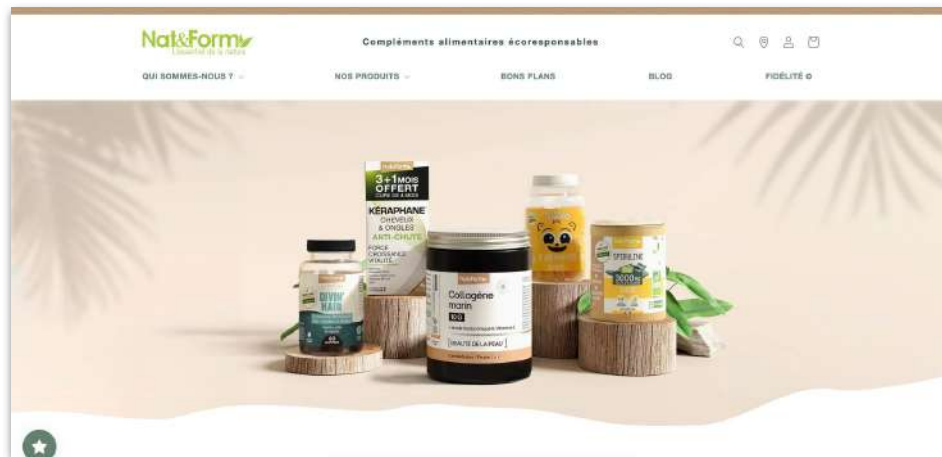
Nat&Form
L'essentiel de la nature

Compléments alimentaires écoresponsables

QUI SOMMES-NOUS ?

NOS PRODUITS

BONS PLANS

BLOG

FIDÉLITÉ

3+1 MOIS OFFERT
CURE DE 4 MOIS

KÉRAPHANE
CHEVEUX & ONGLES
ANTI-CHUTE
FORCE
CROISSANCE
VITALITÉ

DIVIN' HAIR

Nat&Form
Collagène marin
BEAUTÉ DE LA PEAU

SPIRULINE